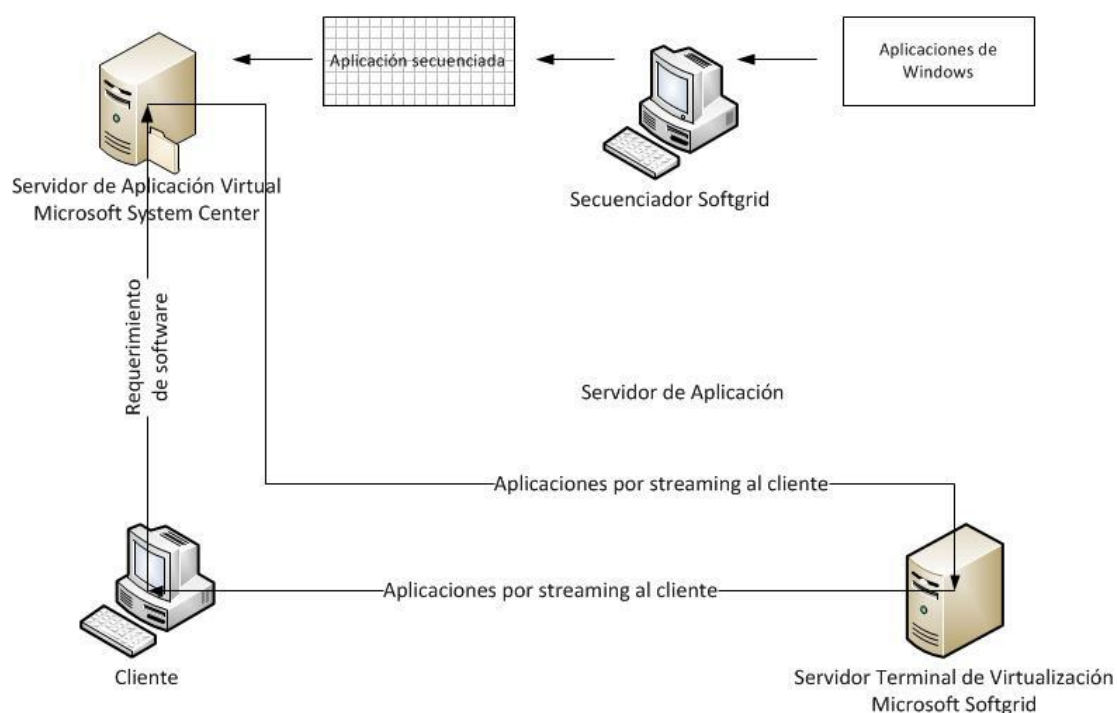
Aplicación secuenciada

Aplicaciones de Windows

Servidor de Aplicación Virtual Microsoft System Center

Secuenciador Softgrid

Requerimiento de software

Servidor de Aplicación

Aplicaciones por streaming al cliente

Aplicaciones por streaming al cliente

Cliente

Servidor Terminal de Virtualización Microsoft Softgrid